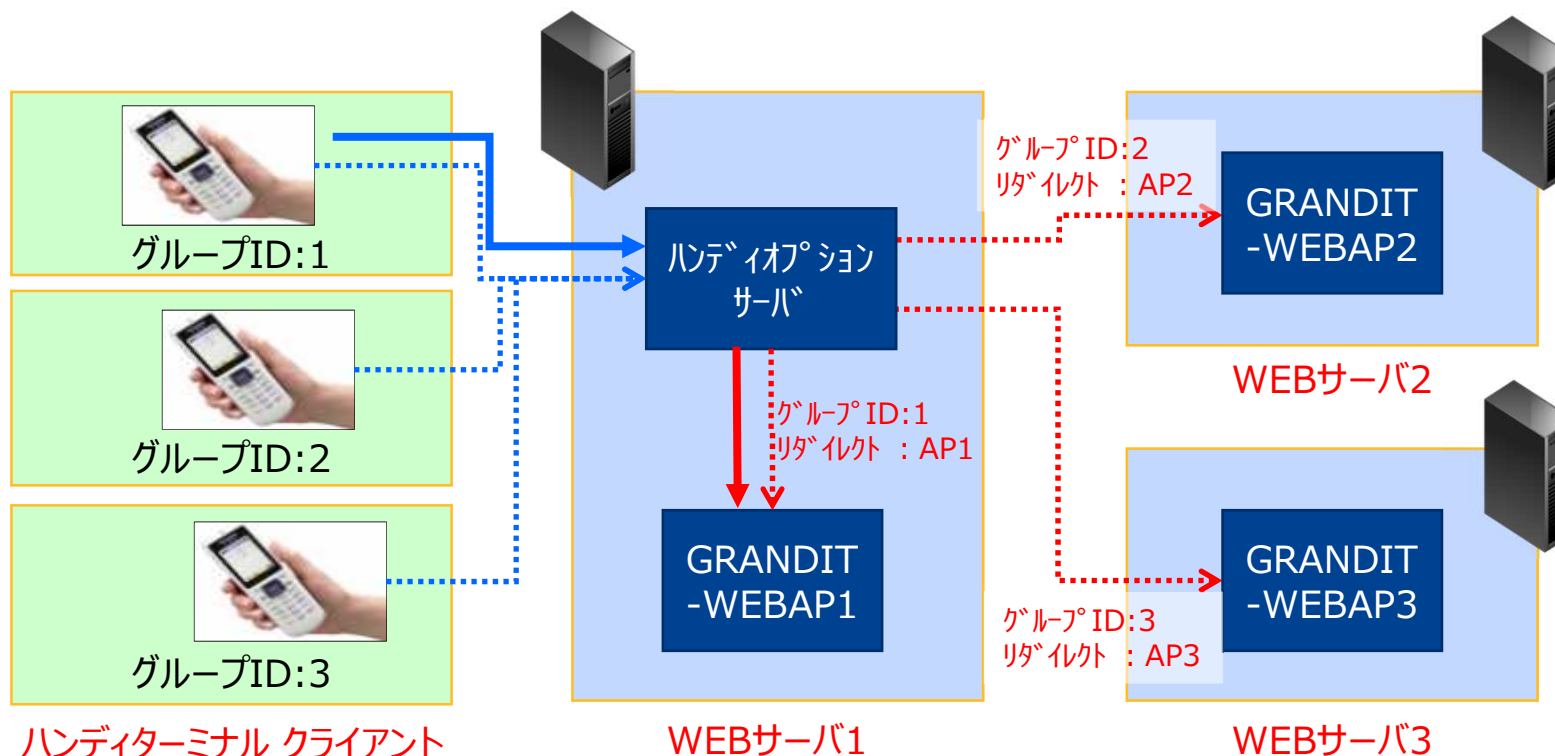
グループID:1

グループID:2

グループID:3

ハンディターミナル クライアント

ﾊﾝﾃﾞｨｵﾌﾟｼｮﾝ ｻｰﾊﾞ

ｸﾞﾙｰﾌﾟID:1
ﾘﾀﾞｲﾚｸﾄ ：AP1

GRANDIT -WEBAP1

WEBサーバ1

ｸﾞﾙｰﾌﾟID:2
ﾘﾀﾞｲﾚｸﾄ ：AP2

GRANDIT -WEBAP2

WEBサーバ2

ｸﾞﾙｰﾌﾟID:3
ﾘﾀﾞｲﾚｸﾄ ：AP3

GRANDIT -WEBAP3

WEBサーバ3